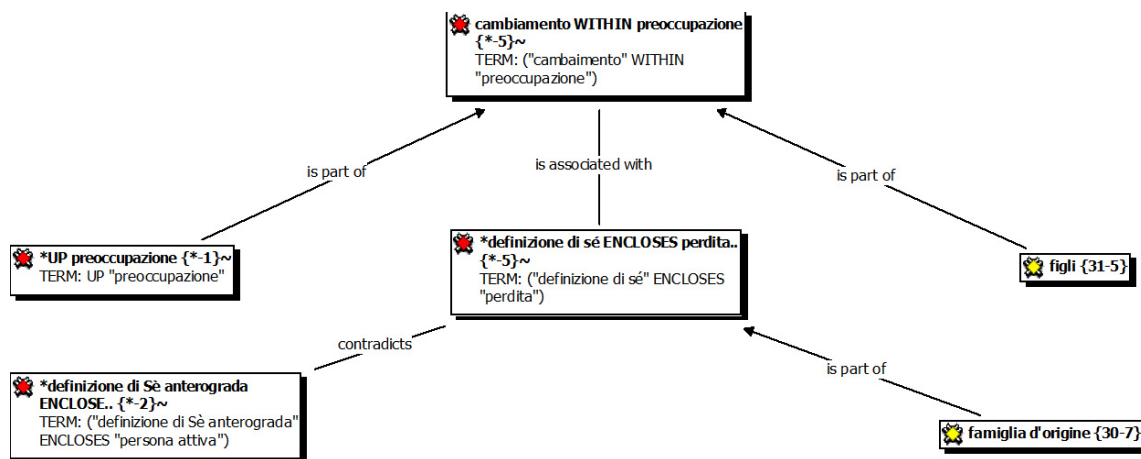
cambiamento WITHIN preoccupazione {*-5}~
TERM: ("cambaimento" WITHIN "preoccupazione")

is part of

is associated with

is part of

*UP preoccupazione {*-1}~
TERM: UP "preoccupazione"

*definizione di sé ENCLOSES perdita.. {*-5}~
TERM: ("definizione di sé" ENCLOSES "perdita")

figli {31-5}

contradicts

is part of

*definizione di Sè anterograda ENCLOSE.. {*-2}~
TERM: ("definizione di Sè anterograda" ENCLOSES "persona attiva")

famiglia d'origine {30-7}